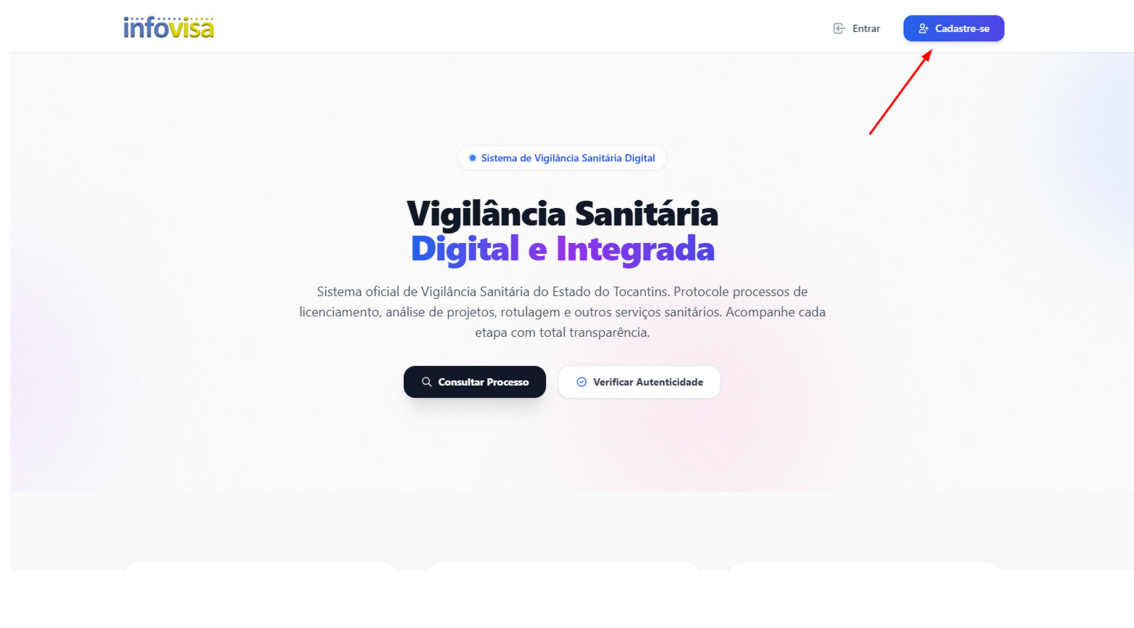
infovisa

Entrar

Cadastre-se

Sistema de Vigilância Sanitária Digital

Vigilância Sanitária
Digital e Integrada

Sistema oficial de Vigilância Sanitária do Estado do Tocantins. Protocole processos de licenciamento, análise de projetos, rotulagem e outros serviços sanitários. Acompanhe cada etapa com total transparência.

Consultar Processo

Verificar Autenticidade